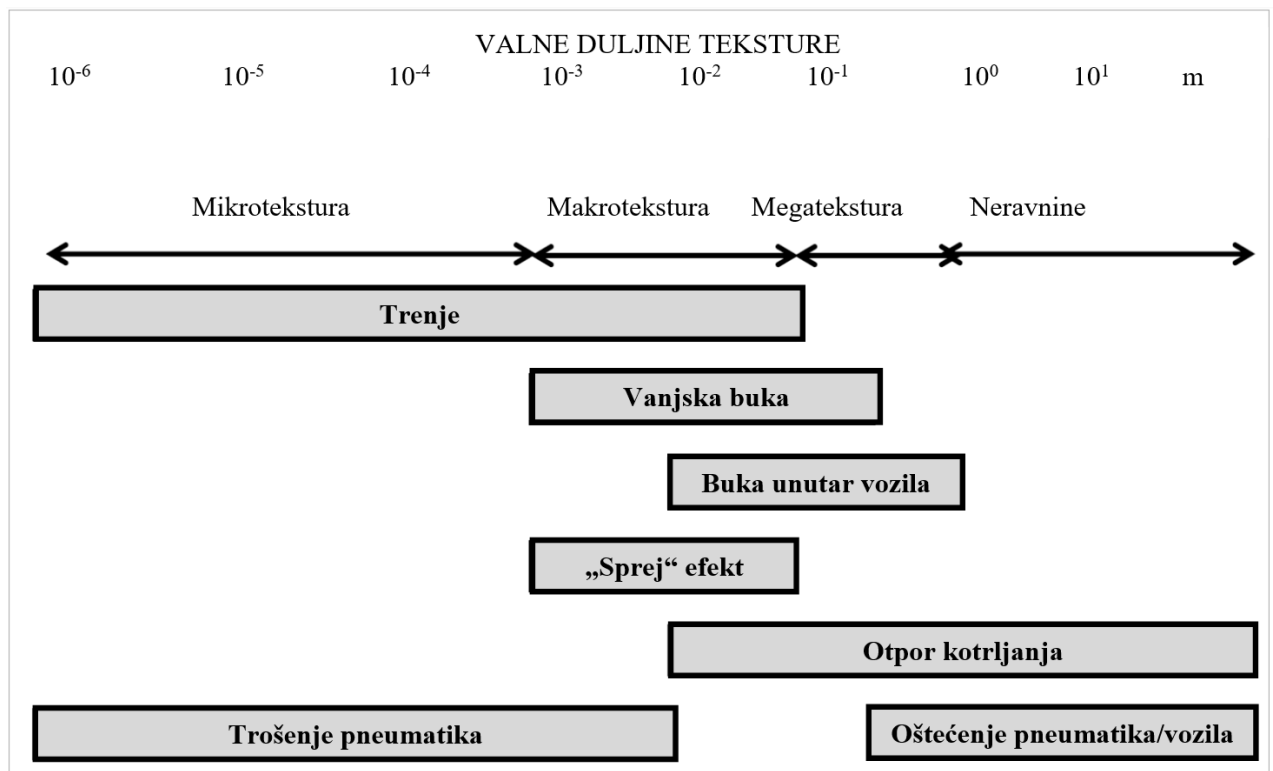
VALNE DULJINE TEKSTURE

$10^{-6}$ $10^{-5}$ $10^{-4}$ $10^{-3}$ $10^{-2}$ $10^{-1}$ $10^{0}$ $10^{1}$ m

Mikrotekstura Makrotekstura Megatekstura Neravnine

Trenje

Vanjska buka

Buka unutar vozila

„Sprej“ efekt

Otpor kotrljanja

Trošenje pneumatika

Oštećenje pneumatika/vozila